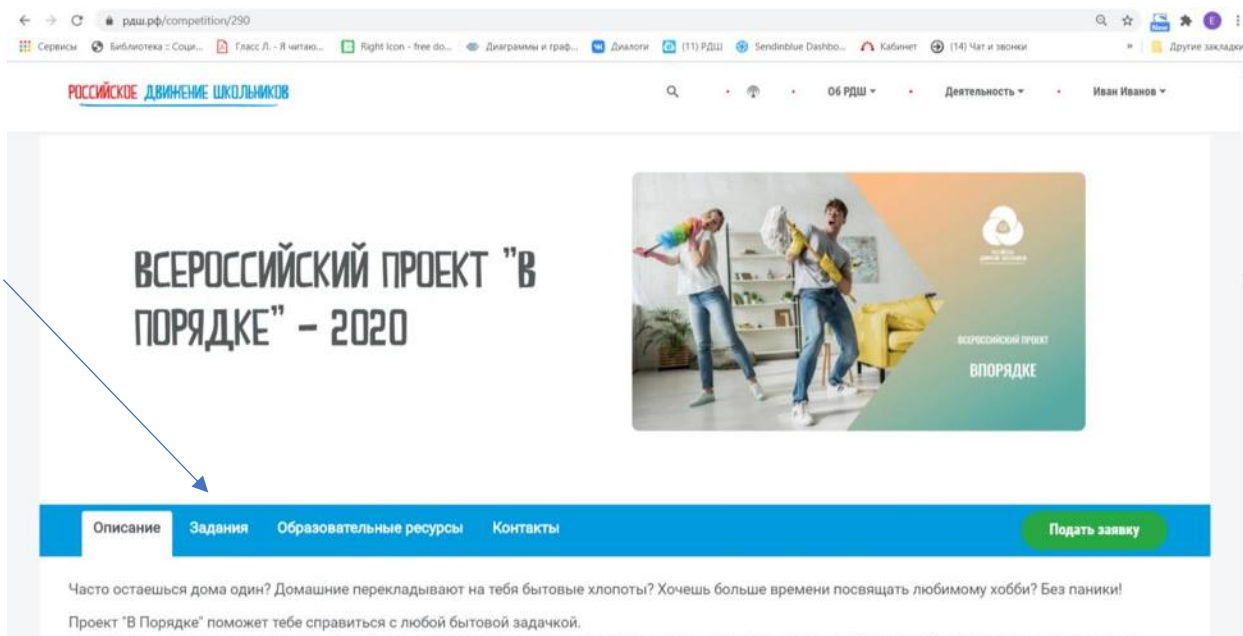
рдш.рф/competition/290

Сервисы Библиотека :: Соци... Гласс Л. - Я читаю... Right Icon - free do... Диаграммы и граф... Диалоги (11) РДШ Sendinblue Dashbo... Кабинет (14) Чат и звонки » Другие закладки

РОССИЙСКОЕ ДВИЖЕНИЕ ШКОЛЬНИКОВ

Об РДШ ▾ Деятельность ▾ Иван Иванов ▾

ВСЕРОССИЙСКИЙ ПРОЕКТ "В ПОРЯДКЕ" - 2020

ВСЕРОССИЙСКИЙ ПРОЕКТ
ВПОРЯДКЕ

Описание Задания Образовательные ресурсы Контакты

Подать заявку

Часто остаешься дома один? Домашние перекладывают на тебя бытовые хлопоты? Хочешь больше времени посвящать любимому хобби? Без паники!

Проект "В Порядке" поможет тебе справиться с любой бытовой задачкой.